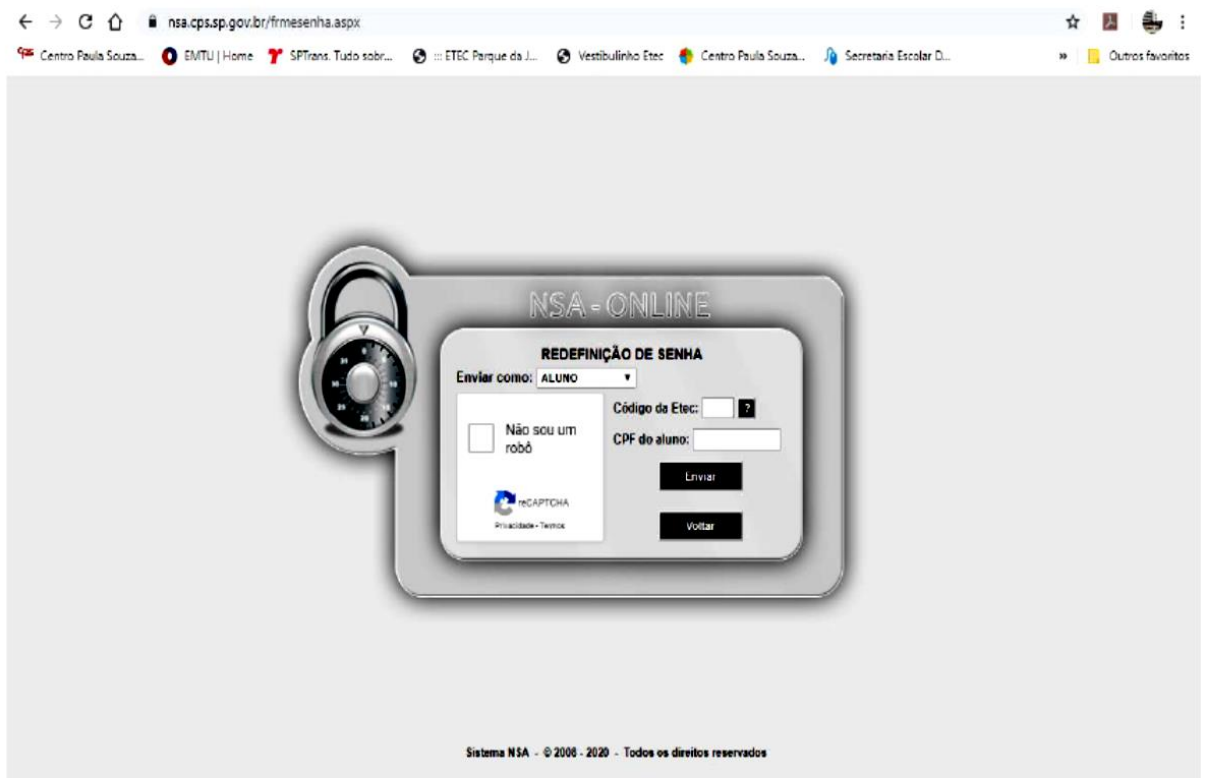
nsa.cps.sp.gov.br/frmesenha.aspx

Centro Paula Souza... EMTU | Home SPTrans. Tudo sobr... ::: ETEC Parque da J... Vestibulinho Etec Centro Paula Souza... Secretaria Escolar D... » Outros favoritos

NSA - ONLINE

REDEFINIÇÃO DE SENHA

Enviar como: ALUNO

Não sou um robô

reCAPTCHA
Privacidade - Termos

Código da Etec: ?

CPF do aluno:

Enviar

Voltar

Sistema NSA - © 2008 - 2020 - Todos os direitos reservados